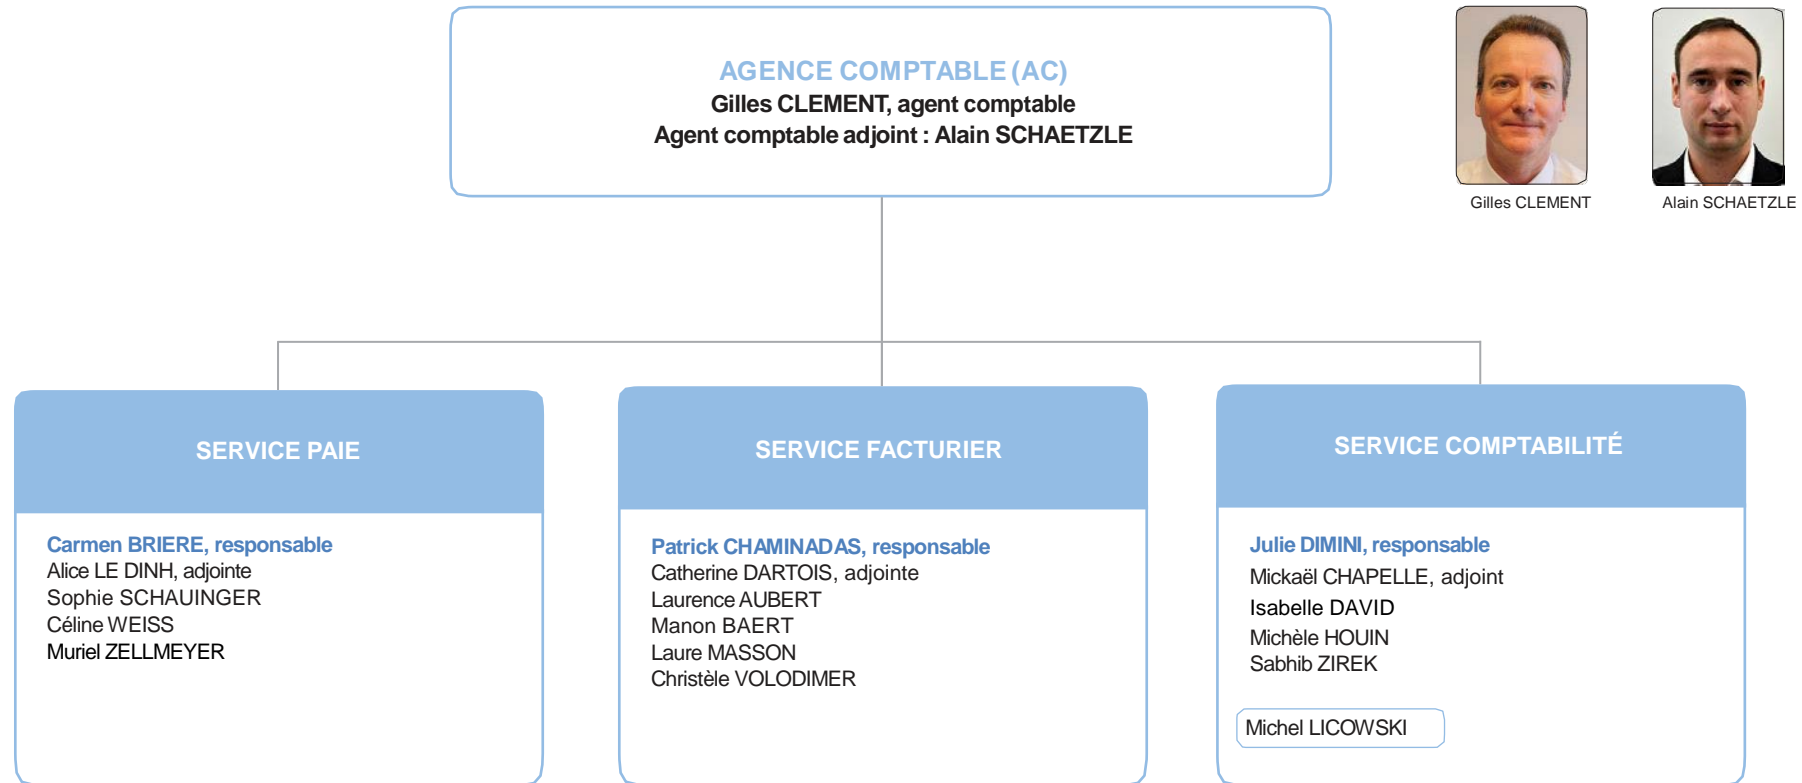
AGENCE COMPTABLE (AC)
Gilles CLEMENT, agent comptable
Agent comptable adjoint : Alain SCHAETZLE

Gilles CLEMENT

Alain SCHAETZLE

SERVICE PAIE

Carmen BRIERE, responsable
Alice LE DINH, adjointe
Sophie SCHAUINGER
Céline WEISS
Muriel ZELLMEYER

SERVICE FACTURIER

Patrick CHAMINADAS, responsable
Catherine DARTOIS, adjointe
Laurence AUBERT
Manon BAERT
Laure MASSON
Christèle VOLODIMER

SERVICE COMPTABILITÉ

Julie DIMINI, responsable
Mickaël CHAPELLE, adjoint
Isabelle DAVID
Michèle HOUIN
Sabhib ZIREK

Michel LICOWSKI